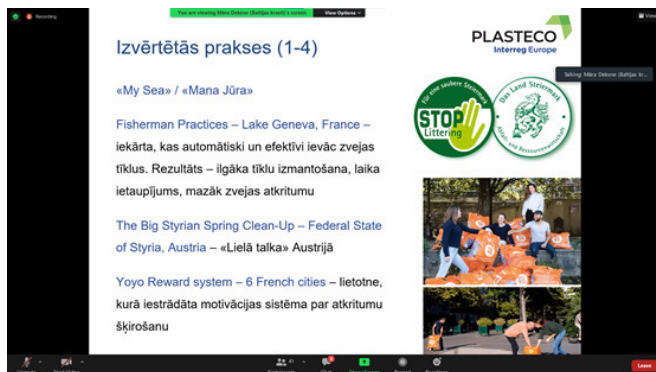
Recording

You are viewing Mára Dekone (Baltijas krasti)'s screen View Options

Izvērtētās prakses (1-4)

PLASTECO
Interreg Europe

«My Sea» / «Mana Jūra»

Fisherman Practices – Lake Geneva, France – iekārta, kas automātiski un efektīvi ievāc zvejas tīklus. Rezultāts – ilgāka tīklu izmantošana, laika ietaupījums, mazāk zvejas atkritumu

The Big Styrian Spring Clean-Up – Federal State of Styria, Austria – «Lielā talka» Austrijā

Yoyo Reward system – 6 French cities – lietotne, kurā iestrādāta motivācijas sistēma par atkritumu šķirošanu

Für eine saubere Steiermark
STOP Littering

Das Land Steiermark
Abfall- und Ressourcenwirtschaft

Talking: Māra Dekone (Baltijas kr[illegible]

Leave